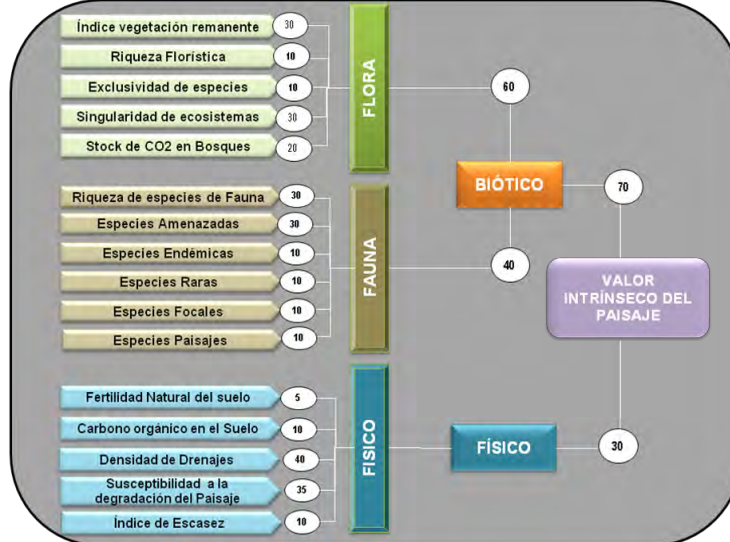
Índice vegetación remanente 30
Riqueza Florística 10
Exclusividad de especies 10
Singularidad de ecosistemas 30
Stock de CO2 en Bosques 20

FLORA

60

Riqueza de especies de Fauna 30
Especies Amenazadas 30
Especies Endémicas 10
Especies Raras 10
Especies Focales 10
Especies Paisajes 10

FAUNA

BIÓTICO

70

40

VALOR INTRÍNSECO DEL PAISAJE

Fertilidad Natural del suelo 5
Carbono orgánico en el Suelo 10
Densidad de Drenajes 40
Susceptibilidad a la degradación del Paisaje 35
Índice de Escasez 10

FISICO

FÍSICO

30